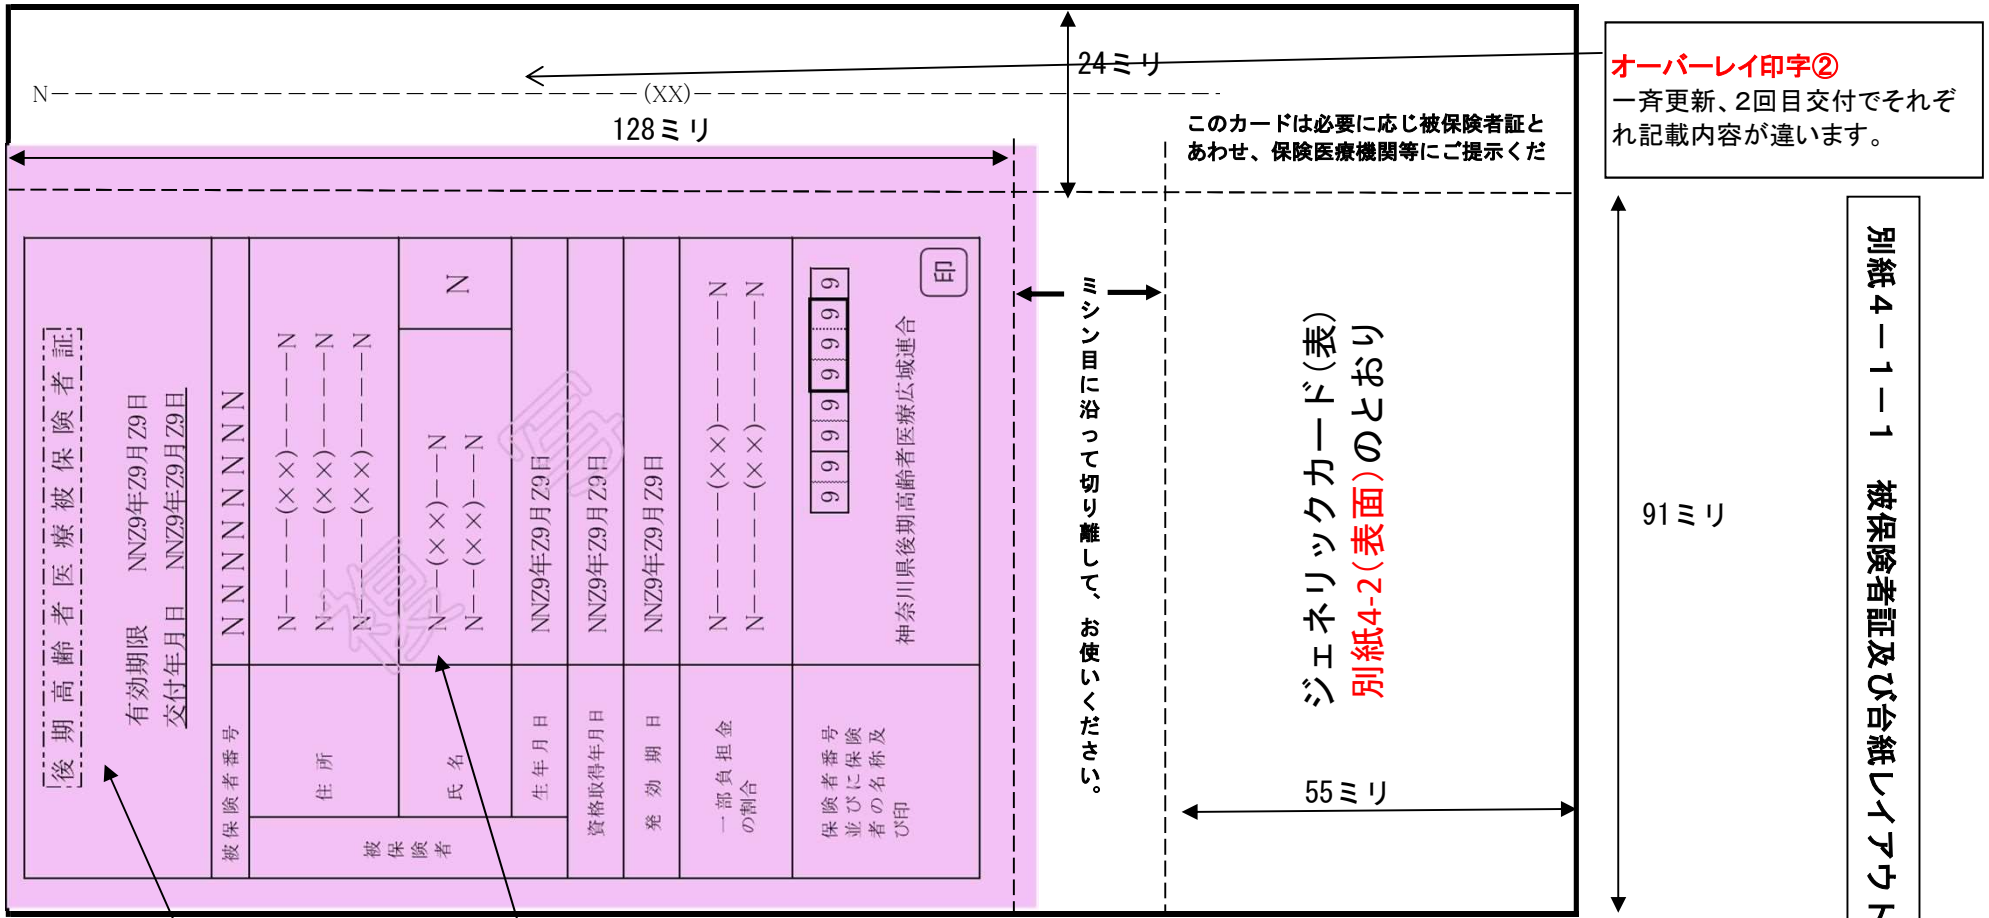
24ミリ

N－－－－－－－－－－－－－－－－－－－－－－－(XX)－－－－－－－－－－－－－－－－－－－－－－

128ミリ

このカードは必要に応じ被保険者証と
あわせ、保険医療機関等にご提示くだ

オーバーレイ印字②
一斉更新、2回目交付でそれぞれ記載内容が違います。

後期高齢者医療被保険者証

有効期限　NNZ9年Z9月Z9日
交付年月日　NNZ9年Z9月Z9日

| 被保険者番号 | NNNNNNNN |
|---|---|
| 住所 | N－－－(××)－－－N N－－－(××)－－－N N－－－(××)－－－N |
| 氏名 | N－(××)－N N－(××)－N |
| 被保険者 | N |
| 生年月日 | NNZ9年Z9月Z9日 |
| 資格取得年月日 | NNZ9年Z9月Z9日 |
| 発効期日 | NNZ9年Z9月Z9日 |
| 一部負担金の割合 | N－－－(××)－－－N N－－－(××)－－－N |
| 保険者番号並びに保険者の名称及び印 | 99999999 神奈川県後期高齢者医療広域連合 印 |

見本

ミシン目に沿って切り離して、お使いください。

ジェネリックカード(表)のとおり
別紙4-2(表面)

55ミリ

91ミリ

別紙4－1－1　被保険者証及び台紙レイアウト